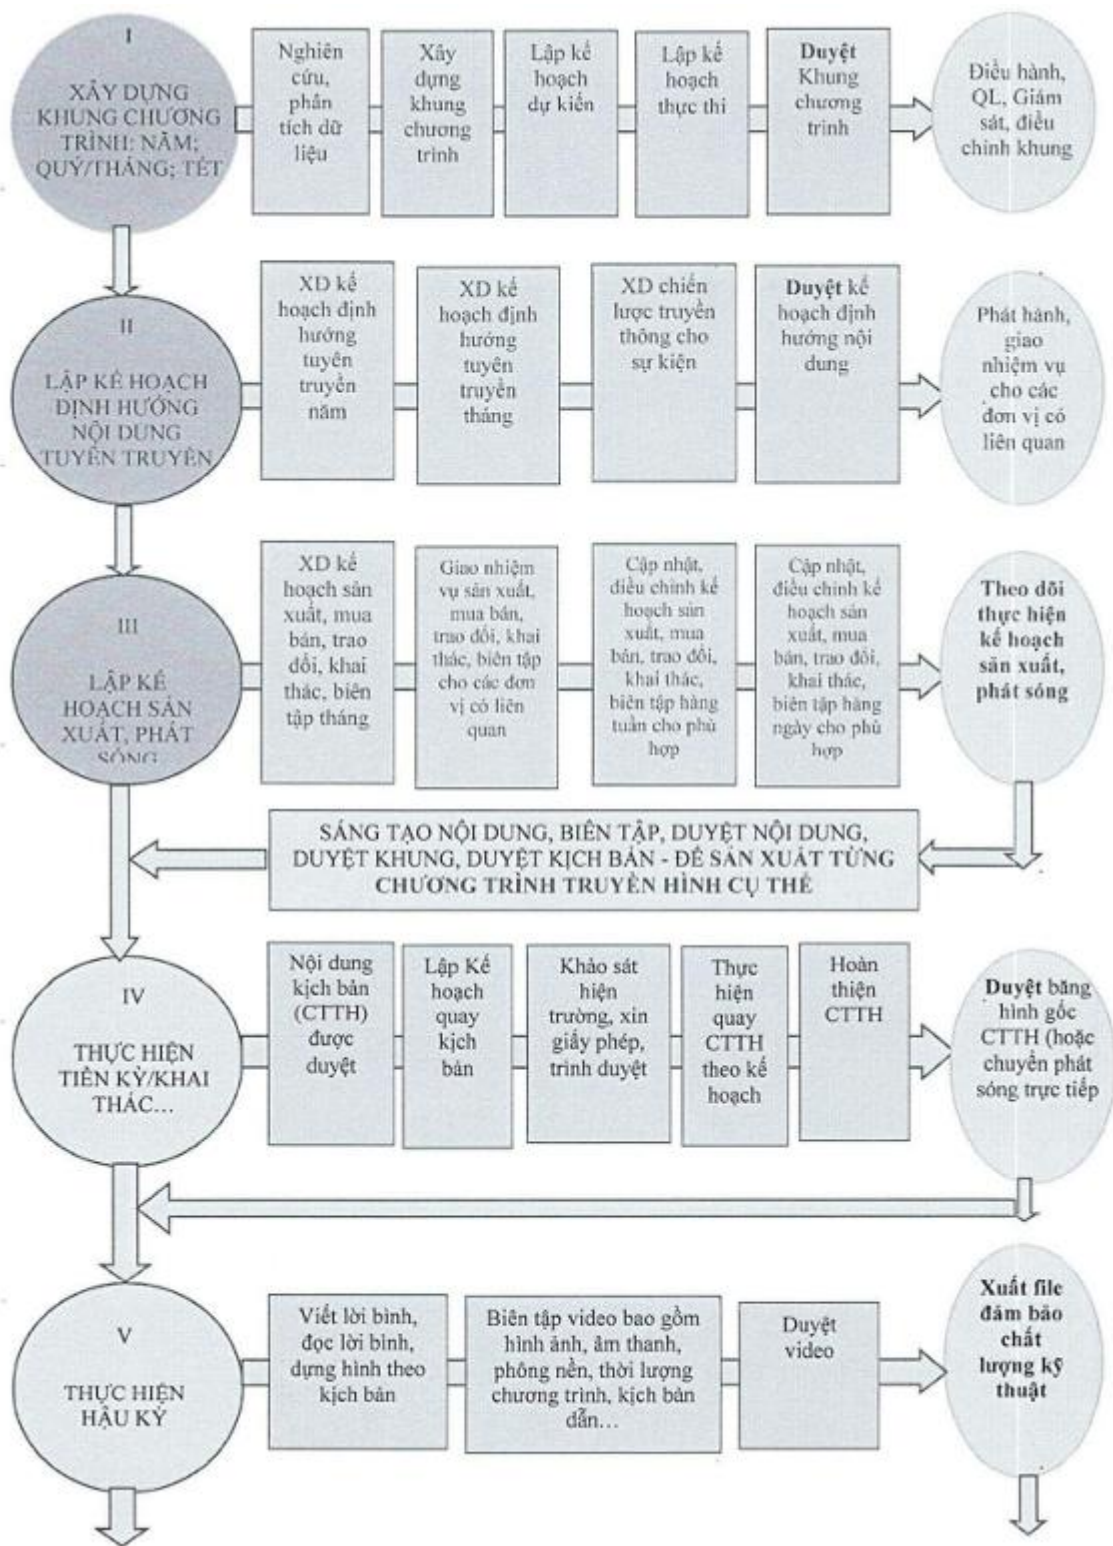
I

XÂY DỰNG KHUNG CHƯƠNG TRÌNH: NĂM; QUÝ/THÁNG; TẾT

Nghiên cứu, phân tích dữ liệu

Xây dựng khung chương trình

Lập kế hoạch dự kiến

Lập kế hoạch thực thi

Duyệt Khung chương trình

Điều hành, QL, Giám sát, điều chỉnh khung

II

LẬP KẾ HOẠCH ĐỊNH HƯỚNG NỘI DUNG TUYÊN TRUYỀN

XD kế hoạch định hướng tuyên truyền năm

XD kế hoạch định hướng tuyên truyền tháng

XD chiến lược truyền thông cho sự kiện

Duyệt kế hoạch định hướng nội dung

Phát hành, giao nhiệm vụ cho các đơn vị có liên quan

III

LẬP KẾ HOẠCH SẢN XUẤT, PHÁT SÓNG

XD kế hoạch sản xuất, mua bán, trao đổi, khai thác, biên tập tháng

Giao nhiệm vụ sản xuất, mua bán, trao đổi, khai thác, biên tập cho các đơn vị có liên quan

Cập nhật, điều chỉnh kế hoạch sản xuất, mua bán, trao đổi, khai thác, biên tập hàng tuần cho phù hợp

Cập nhật, điều chỉnh kế hoạch sản xuất, mua bán, trao đổi, khai thác, biên tập hàng ngày cho phù hợp

Theo dõi thực hiện kế hoạch sản xuất, phát sóng

SÁNG TẠO NỘI DUNG, BIÊN TẬP, DUYỆT NỘI DUNG, DUYỆT KHUNG, DUYỆT KỊCH BẢN - ĐỂ SẢN XUẤT TỪNG CHƯƠNG TRÌNH TRUYỀN HÌNH CỤ THỂ

IV

THỰC HIỆN TIỀN KỲ/KHAI THÁC...

Nội dung kịch bản (CTTH) được duyệt

Lập Kế hoạch quay kịch bản

Khảo sát hiện trường, xin giấy phép, trình duyệt

Thực hiện quay CTTH theo kế hoạch

Hoàn thiện CTTH

Duyệt băng hình gốc CTTH (hoặc chuyển phát sóng trực tiếp

V

THỰC HIỆN HẬU KỲ

Viết lời bình, đọc lời bình, dựng hình theo kịch bản

Biên tập video bao gồm hình ảnh, âm thanh, phông nền, thời lượng chương trình, kịch bản dẫn...

Duyệt video

Xuất file đảm bảo chất lượng kỹ thuật